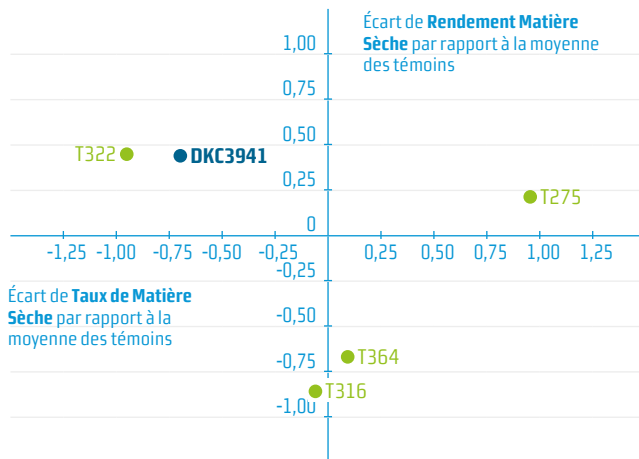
Écart de **Rendement Matière Sèche** par rapport à la moyenne des témoins

1,00
0,75
0,50
0,25
0
-0,25
-0,50
-0,75
-1,00

-1,25 -1,00 -0,75 -0,50 -0,25 0,25 0,50 0,75 1,00 1,25

T322
DKC3941
T275
T364
T316

Écart de **Taux de Matière Sèche** par rapport à la moyenne des témoins